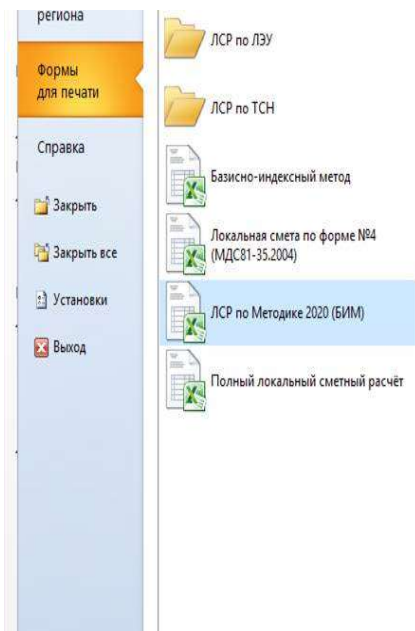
региона

Формы для печати

Справка

Закрыть

Закрыть все

Установки

Выход

ЛСР по ЛЭУ

ЛСР по ТСН

Базисно-индексный метод

Локальная смета по форме №4 (МДС81-35.2004)

ЛСР по Методике 2020 (БИМ)

Полный локальный сметный расчёт